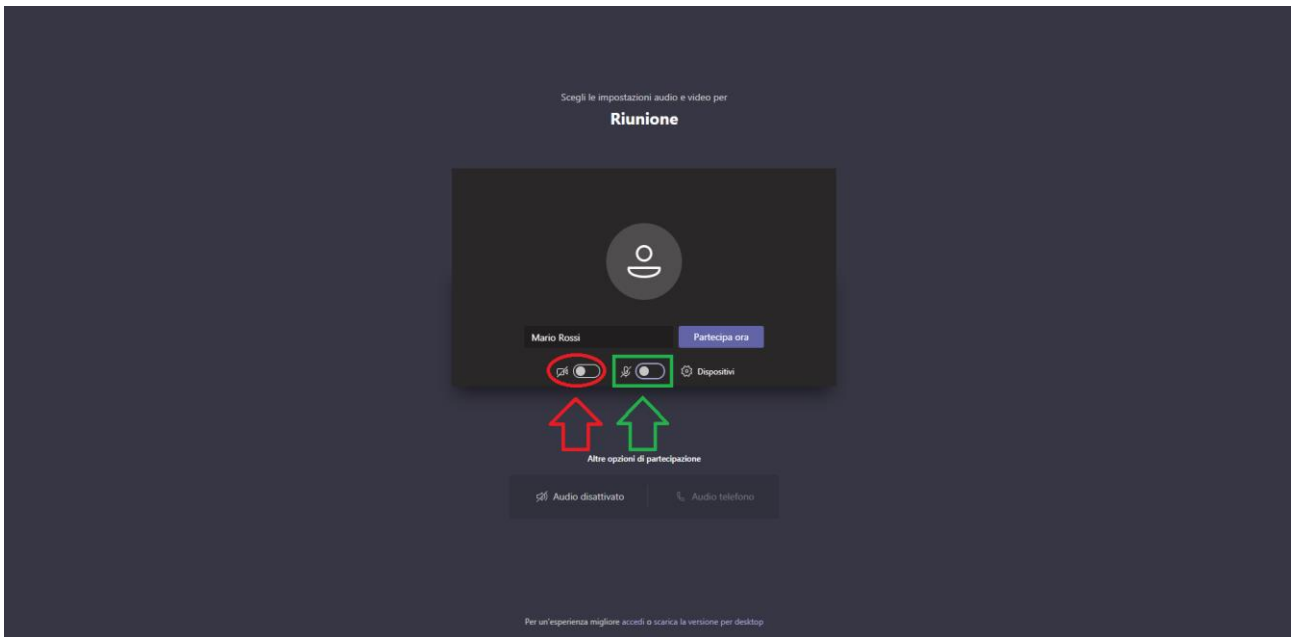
Scegli le impostazioni audio e video per

Riunione

Mario Rossi

Partecipa ora

Dispositivi

Altre opzioni di partecipazione

Audio disattivato

Audio telefono

Per un'esperienza migliore accedi o scarica la versione per desktop